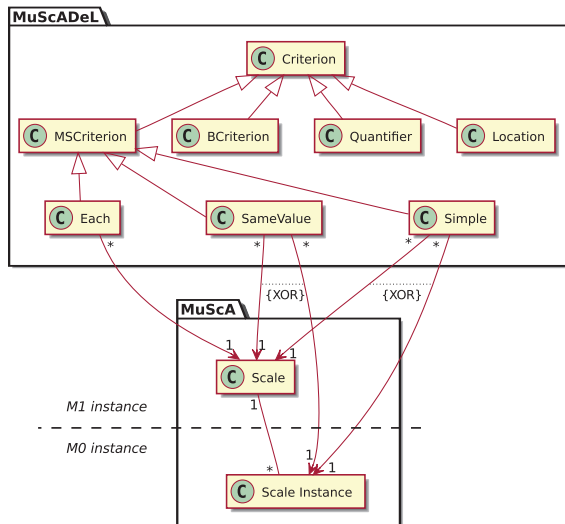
MuScADeL

C Criterion

C MSCriterion

C BCriterion

C Quantifier

C Location

C Each

C SameValue

C Simple

* * * * *

{XOR} {XOR}

MuScA

1 1 1

C Scale

M1 instance

1

M0 instance

* 1 1

C Scale Instance